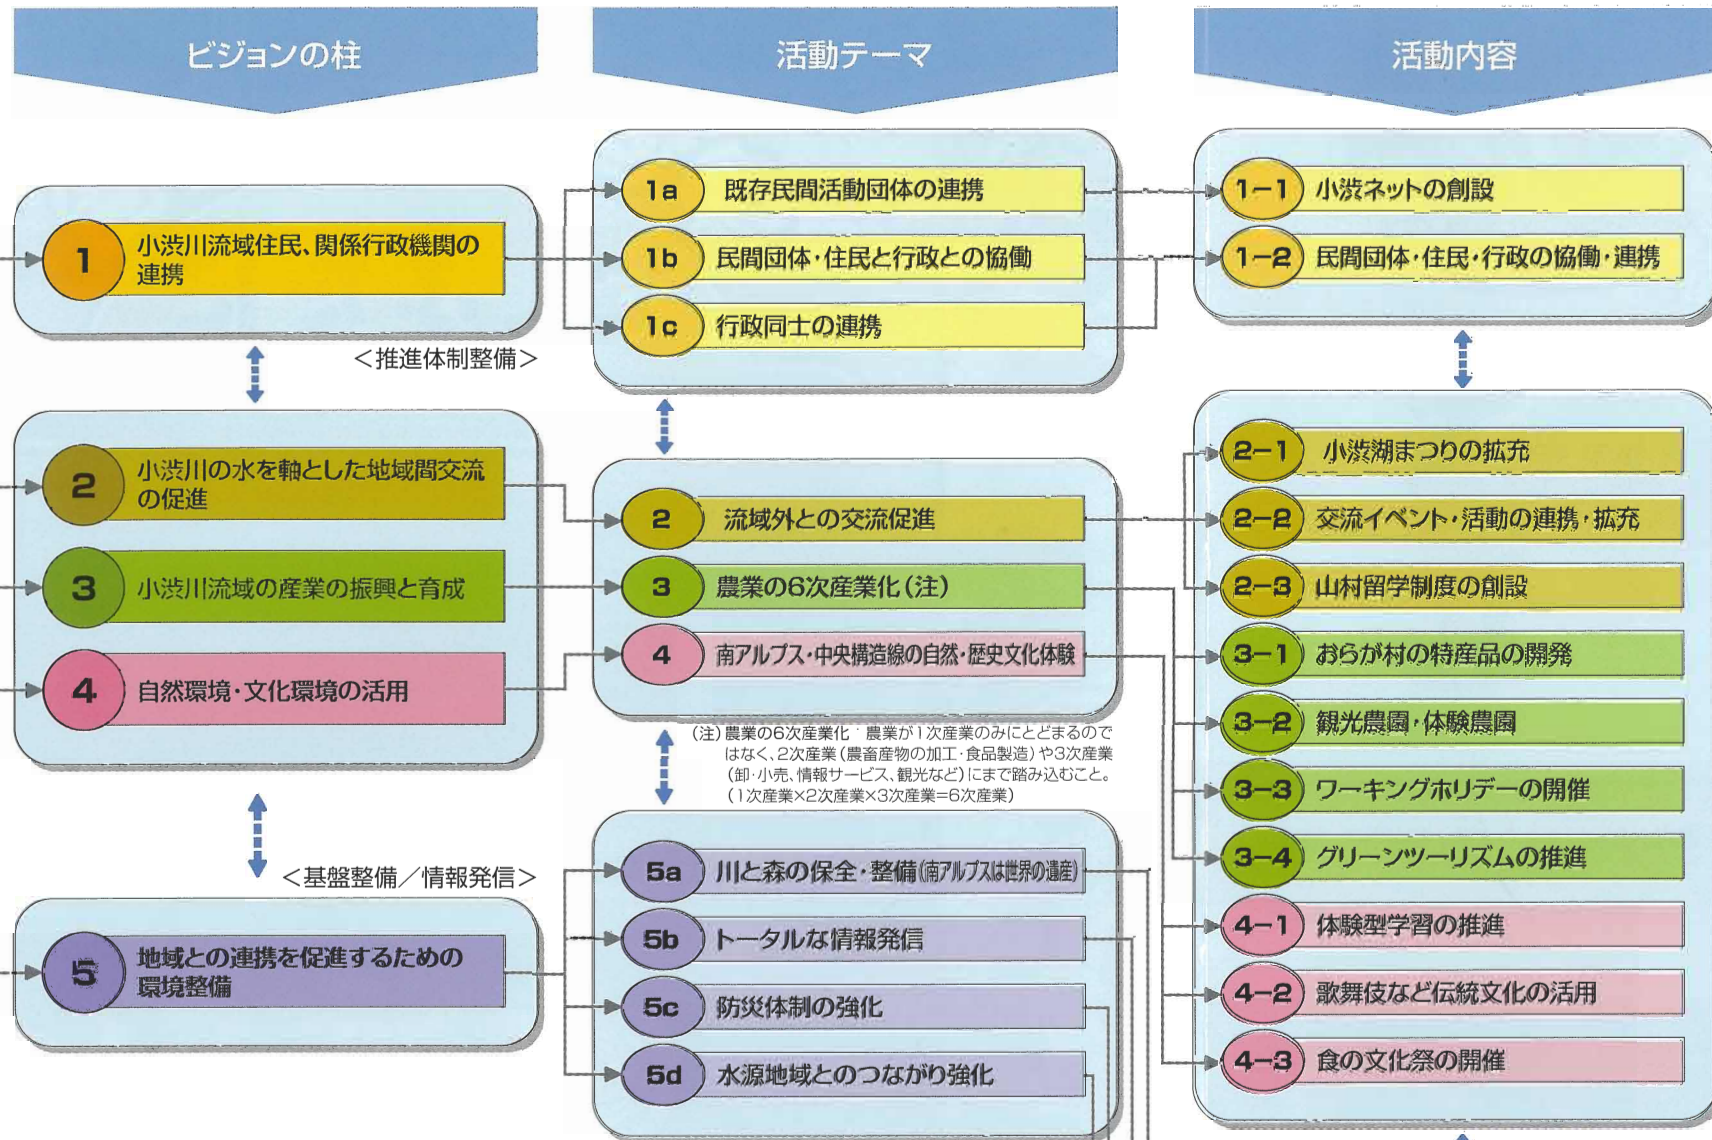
ビジョンの柱

活動テーマ

活動内容

1 小渋川流域住民、関係行政機関の連携

＜推進体制整備＞

2 小渋川の水を軸とした地域間交流の促進

3 小渋川流域の産業の振興と育成

4 自然環境・文化環境の活用

＜基盤整備／情報発信＞

5 地域との連携を促進するための環境整備

1a 既存民間活動団体の連携

1b 民間団体・住民と行政との協働

1c 行政同士の連携

2 流域外との交流促進

3 農業の6次産業化（注）

4 南アルプス・中央構造線の自然・歴史文化体験

（注）農業の6次産業化：農業が1次産業のみにとどまるのではなく、2次産業（農畜産物の加工・食品製造）や3次産業（卸・小売、情報サービス、観光など）にまで踏み込むこと。（1次産業×2次産業×3次産業=6次産業）

5a 川と森の保全・整備（南アルプスは世界の遺産）

5b トータルな情報発信

5c 防災体制の強化

5d 水源地域とのつながり強化

1−1 小渋ネットの創設

1−2 民間団体・住民・行政の協働・連携

2−1 小渋湖まつりの拡充

2−2 交流イベント・活動の連携・拡充

2−3 山村留学制度の創設

3−1 おらが村の特産品の開発

3−2 観光農園・体験農園

3−3 ワーキングホリデーの開催

3−4 グリーンツーリズムの推進

4−1 体験型学習の推進

4−2 歌舞伎など伝統文化の活用

4−3 食の文化祭の開催